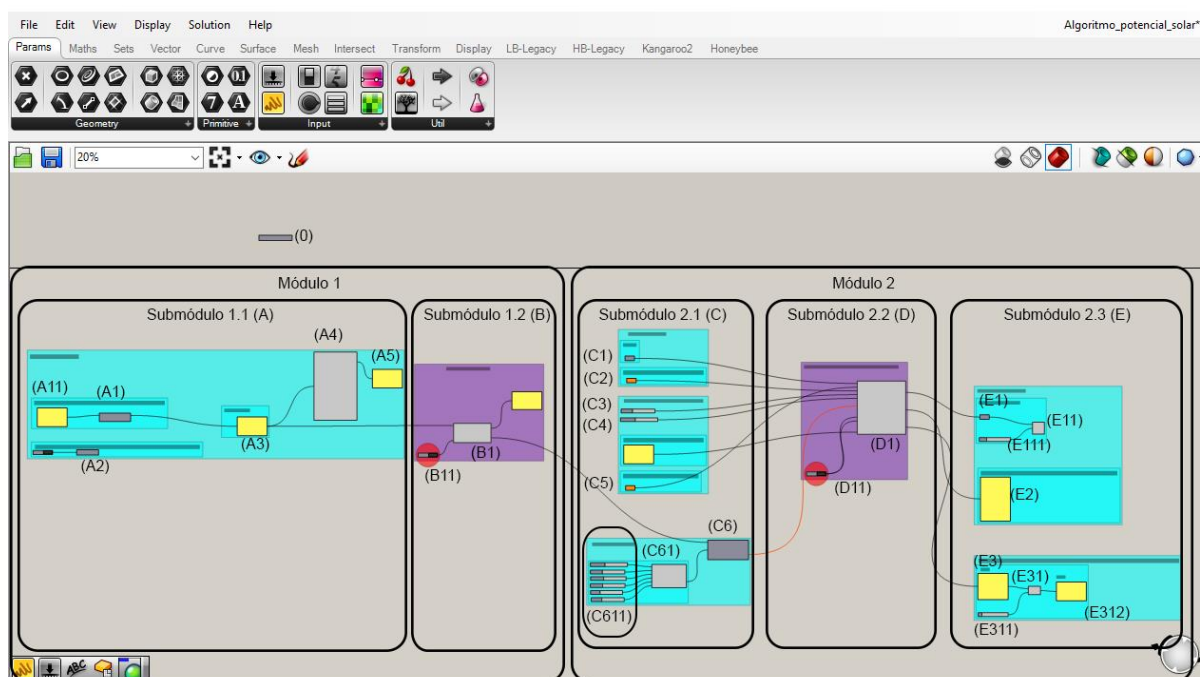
File Edit View Display Solution Help

Algoritmo_potencial_solar*

Params Maths Sets Vector Curve Surface Mesh Intersect Transform Display LB-Legacy HB-Legacy Kangaroo2 Honeybee

Geometry Primitive Input Util

20%

(0)

Módulo 1

Submódulo 1.1 (A)

(A4)

(A5)

(A11)

(A1)

(A3)

(A2)

Submódulo 1.2 (B)

(B1)

(B11)

Módulo 2

Submódulo 2.1 (C)

(C1)

(C2)

(C3)

(C4)

(C5)

(C6)

(C61)

(C611)

Submódulo 2.2 (D)

(D1)

(D11)

Submódulo 2.3 (E)

(E1)

(E11)

(E111)

(E2)

(E3)

(E31)

(E312)

(E311)